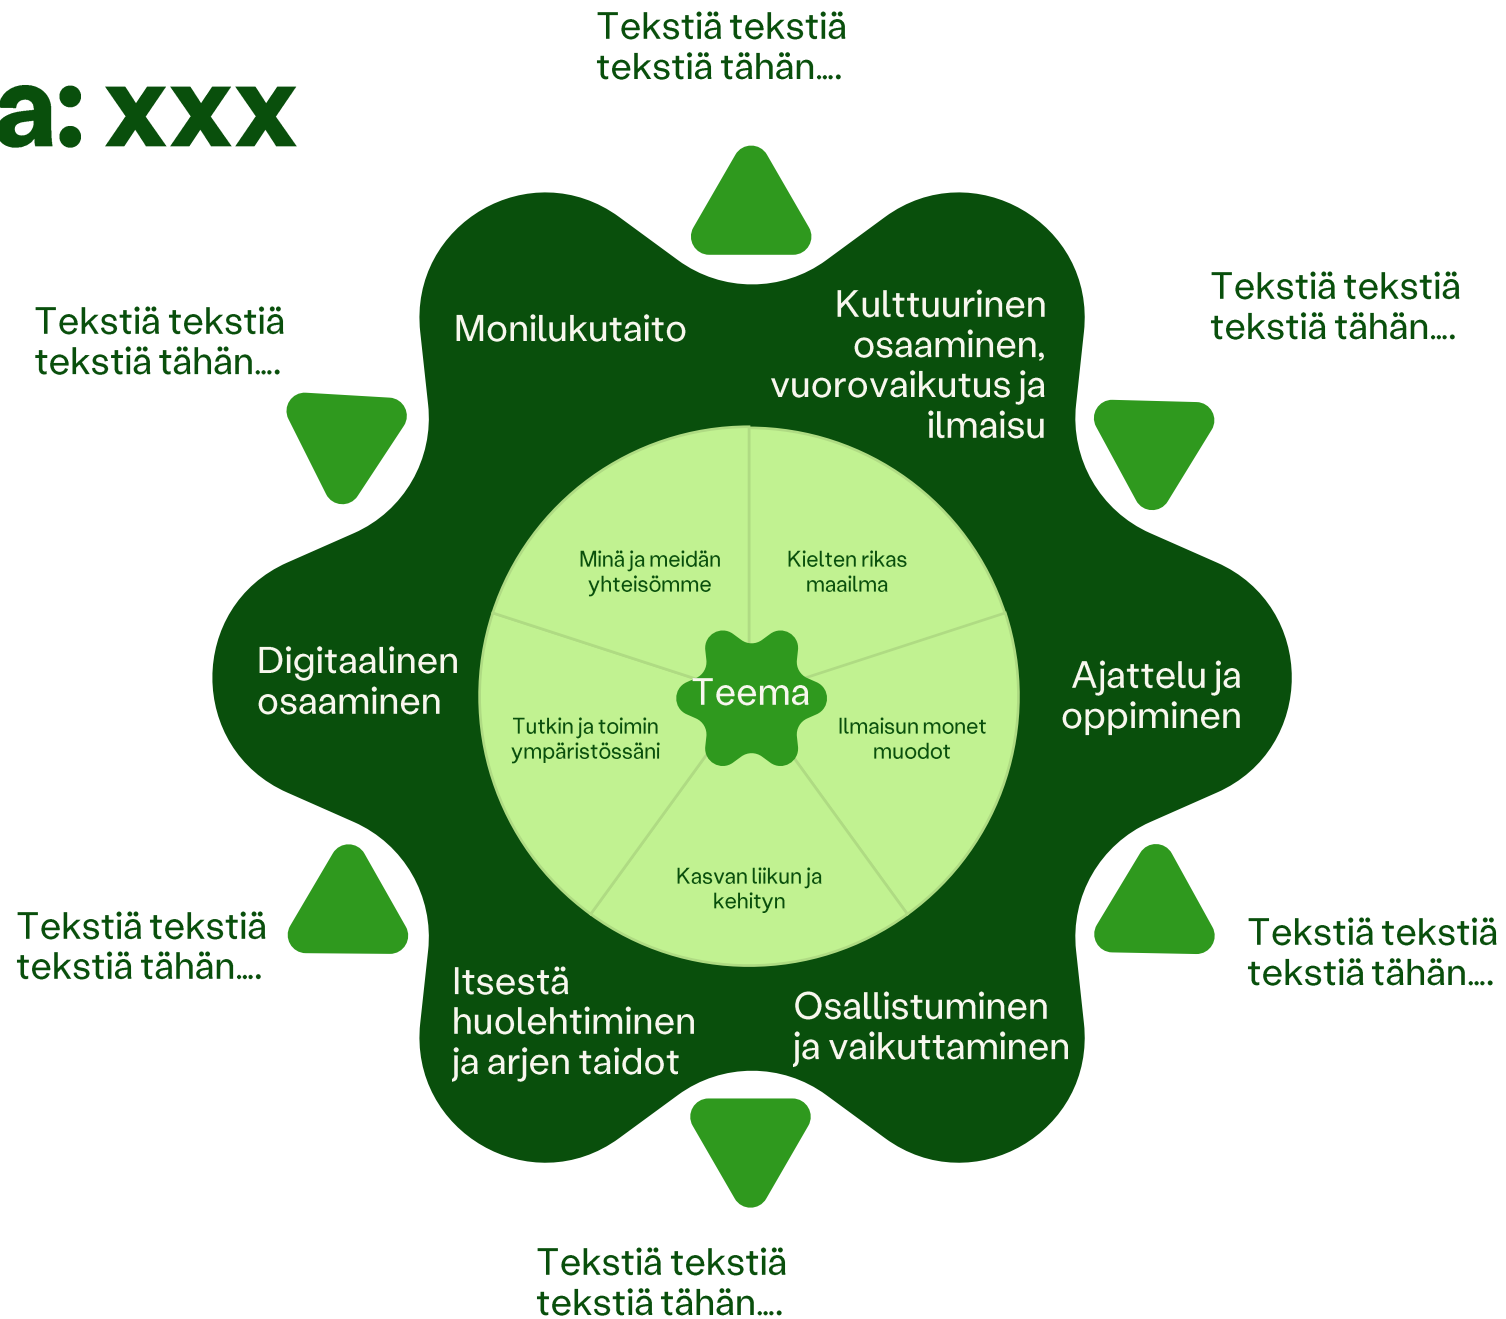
a: xxx

Tekstiä tekstiä tekstiä tähän....

Tekstiä tekstiä tekstiä tähän....

Tekstiä tekstiä tekstiä tähän....

Monilukutaito

Kulttuurinen osaaminen, vuorovaikutus ja ilmaisu

Minä ja meidän yhteisömme

Kielten rikas maailma

Digitaalinen osaaminen

Teema

Ajattelu ja oppiminen

Tutkin ja toimin ympäristössäni

Ilmaisun monet muodot

Kasvan liikun ja kehityn

Tekstiä tekstiä tekstiä tähän....

Tekstiä tekstiä tekstiä tähän....

Itsestä huolehtiminen ja arjen taidot

Osallistuminen ja vaikuttaminen

Tekstiä tekstiä tekstiä tähän....